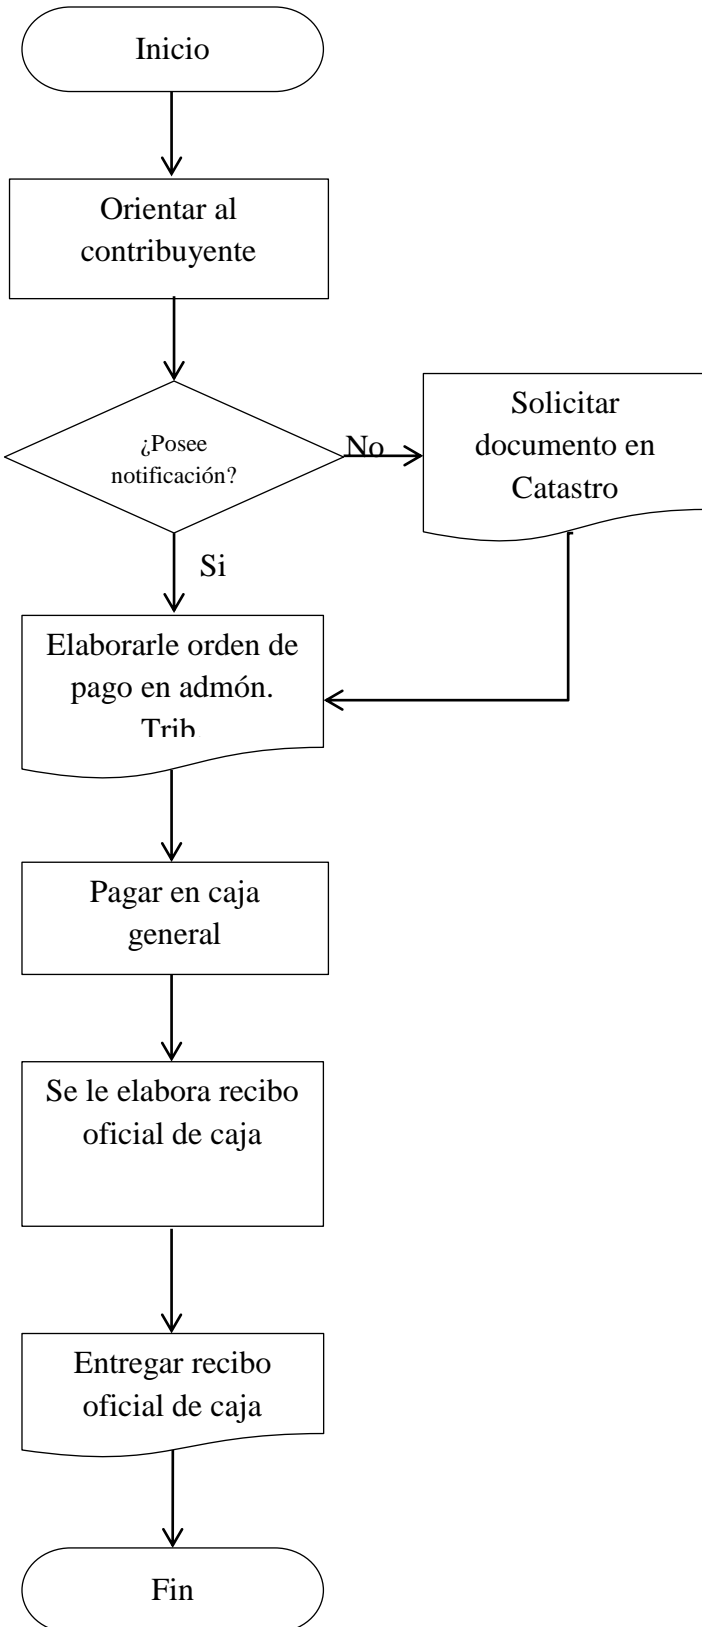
Inicio

Orientar al contribuyente

¿Posee notificación?

No

Solicitar documento en Catastro

Si

Elaborarle orden de pago en admón. Trib

Pagar en caja general

Se le elabora recibo oficial de caja

Entregar recibo oficial de caja

Fin